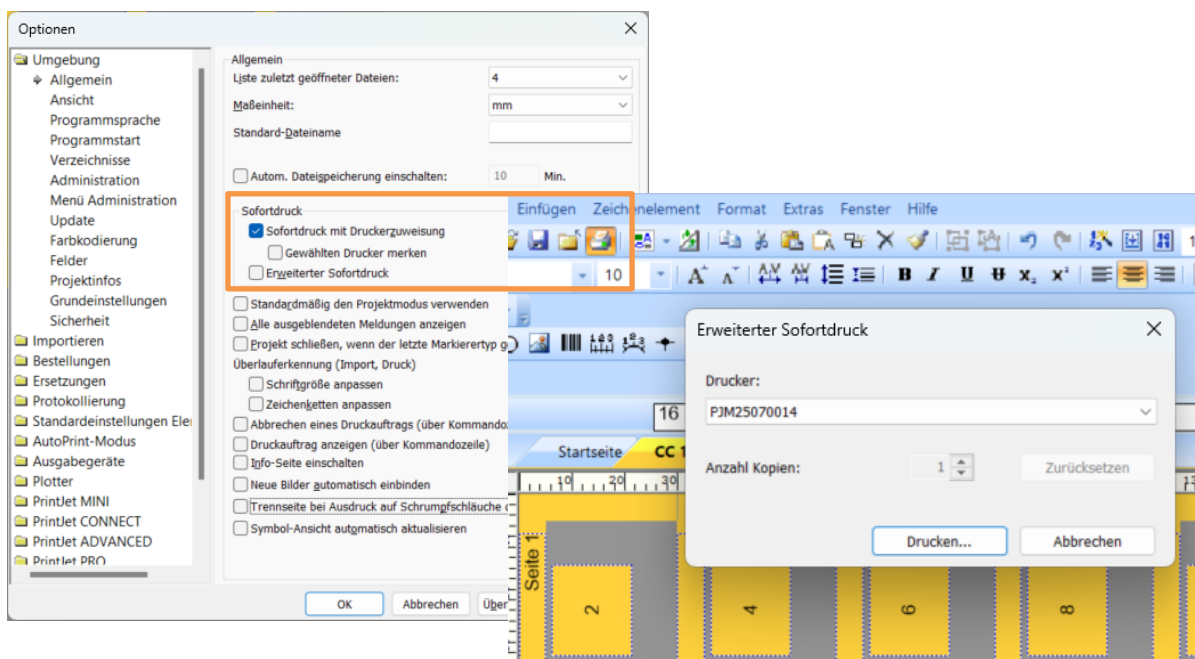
Optionen

Umgebung
Allgemein
Ansicht
Programmsprache
Programmstart
Verzeichnisse
Administration
Menü Administration
Update
Farbkodierung
Felder
Projektinfos
Grundeinstellungen
Sicherheit
Importieren
Bestellungen
Ersetzungen
Protokollierung
Standardeinstellungen Ele
AutoPrint-Modus
Ausgabegeräte
Plotter
PrintJet MINI
PrintJet CONNECT
PrintJet ADVANCED
PrintJet PRO

Allgemein
Liste zuletzt geöffneter Dateien: 4
Maßeinheit: mm
Standard-Dateiname
Autom. Dateispeicherung einschalten: 10 Min.

Sofortdruck
Sofortdruck mit Druckerzuweisung
Gewählten Drucker merken
Erweiterter Sofortdruck

Standardmäßig den Projektmodus verwenden
Alle ausgeblendeten Meldungen anzeigen
Projekt schließen, wenn der letzte Markierertyp g
Überlauferkennung (Import, Druck)
Schriftgröße anpassen
Zeichenketten anpassen
Abbrechen eines Druckauftrags (über Kommando
Druckauftrag anzeigen (über Kommandozeile)
Info-Seite einschalten
Neue Bilder automatisch einbinden
Trennseite bei Ausdruck auf Schrumpfschläuche
Symbol-Ansicht automatisch aktualisieren

OK Abbrechen Über

Einfügen Zeichenelement Format Extras Fenster Hilfe
10
16
Startseite CC 1
Seite 1
2 4 6 8

Erweiterter Sofortdruck
Drucker:
PJM25070014
Anzahl Kopien: 1
Zurücksetzen
Drucken... Abbrechen